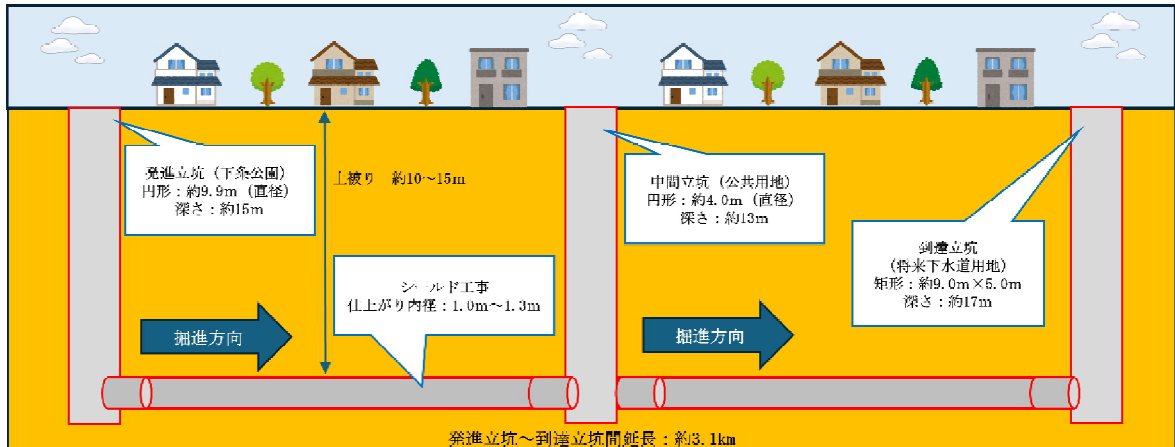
発進立坑（下条公園）
円形：約9.9m（直径）
深さ：約15m

土被り　約10～15m

中間立坑（公共用地）
円形：約4.0m（直径）
深さ：約13m

到達立坑
（将来下水道用地）
矩形：約9.0m×5.0m
深さ：約17m

シールド工事
仕上がり内径：1.0m～1.3m

掘進方向

掘進方向

発進立坑～到達立坑間延長：約3.1km